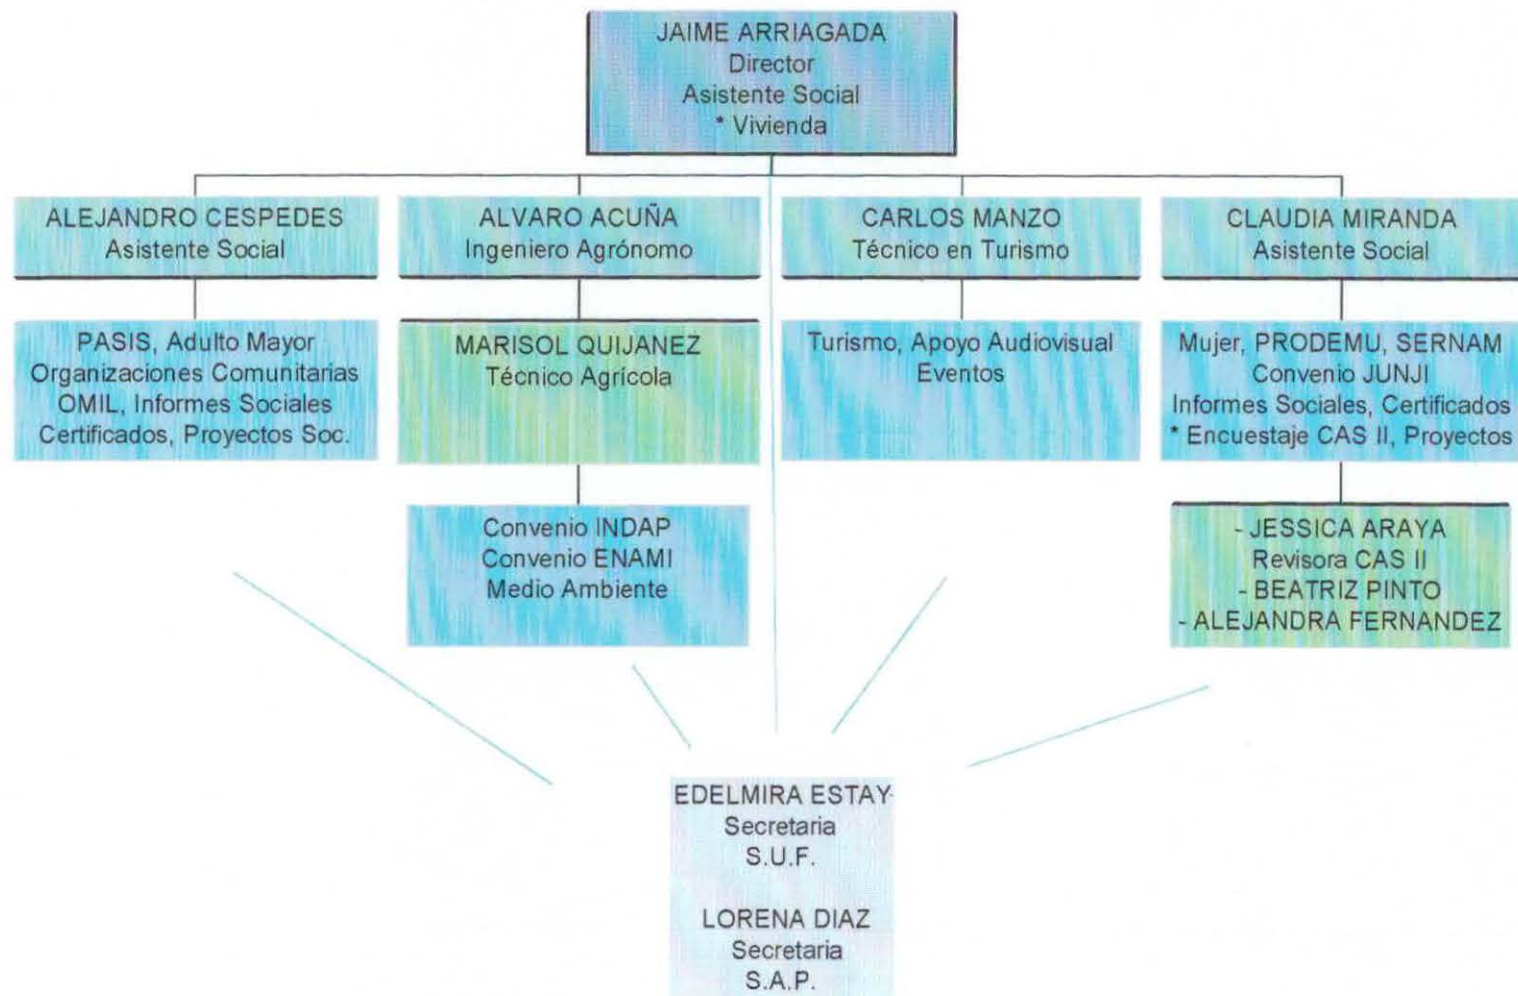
JAIME ARRIAGADA
Director
Asistente Social
* Vivienda

ALEJANDRO CESPEDES
Asistente Social

PASIS, Adulto Mayor
Organizaciones Comunitarias
OMIL, Informes Sociales
Certificados, Proyectos Soc.

ALVARO ACUÑA
Ingeniero Agrónomo

MARISOL QUIJANEZ
Técnico Agrícola

Convenio INDAP
Convenio ENAMI
Medio Ambiente

CARLOS MANZO
Técnico en Turismo

Turismo, Apoyo Audiovisual
Eventos

CLAUDIA MIRANDA
Asistente Social

Mujer, PRODEMU, SERNAM
Convenio JUNJI
Informes Sociales, Certificados
* Encuestaje CAS II, Proyectos

- JESSICA ARAYA
Revisora CAS II
- BEATRIZ PINTO
- ALEJANDRA FERNANDEZ

EDELMIRA ESTAY
Secretaria
S.U.F.

LORENA DIAZ
Secretaria
S.A.P.